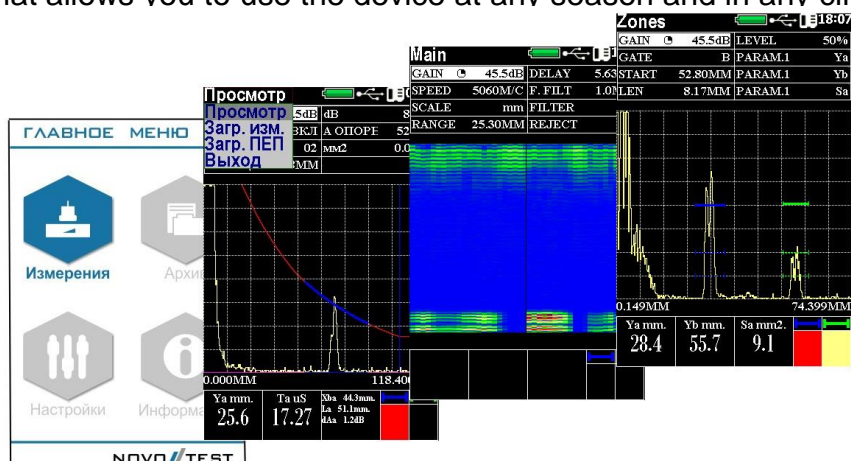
hat allows you to use the device at any season and in any cl

ГЛАВНОЕ МЕНЮ
Измерения
Архи
Настройки
Информа
NOVOTEST

Просмотр
Просмотр
Загр. изм.
Загр. ПЕП
Выход
.5dB dB
ВКЛ А ОПОРЕ 52
02 мм2 0.0
ММ
0.000ММ 118.40
Ya mm. 25.6
Ta uS 17.27
Xba 44.3mm. La 51.1mm. dAa 1.2dB

Main
GAIN 45.5dB DELAY 5.63
SPEED 5060M/C F. FILT 1.0
SCALE mm FILTER
RANGE 25.30MM REJECT

Zones 18:07
GAIN 45.5dB LEVEL 50%
GATE B PARAM.1 Ya
START 52.80MM PARAM.1 Yb
LEN 8.17MM PARAM.1 Sa
0.149MM 74.399MM
Ya mm. 28.4
Yb mm. 55.7
Sa mm2. 9.1